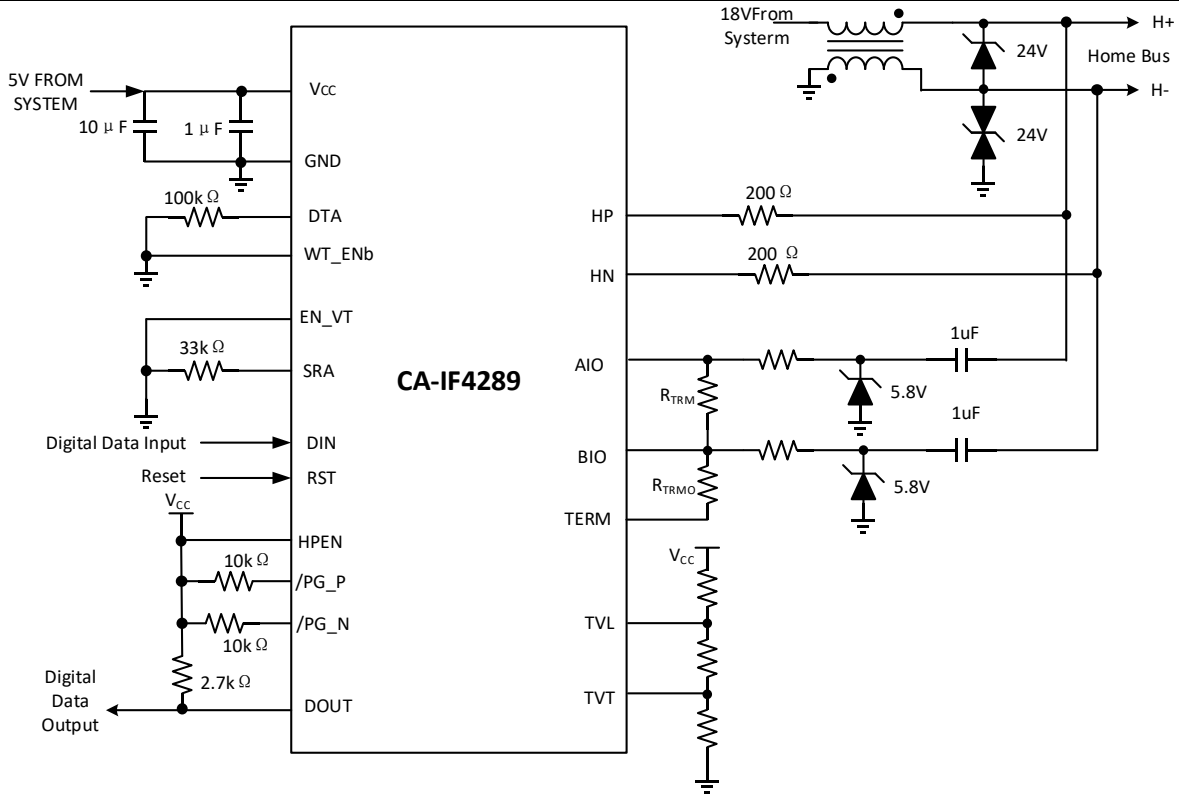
18VFrom Systerm

H+

24V

Home Bus

H-

24V

5V FROM SYSTEM

$V_{CC}$

10 μ F

1 μ F

GND

100k Ω

DTA

WT_ENb

HP

200 Ω

HN

200 Ω

EN_VT

33k Ω

SRA

CA-IF4289

AIO

1uF

$R_{TRM}$

5.8V

1uF

Digital Data Input

DIN

BIO

Reset

RST

$R_{TRMO}$

5.8V

$V_{CC}$

TERM

HPEN

$V_{CC}$

10k Ω

/PG_P

10k Ω

/PG_N

TVL

Digital Data Output

2.7k Ω

DOUT

TVT